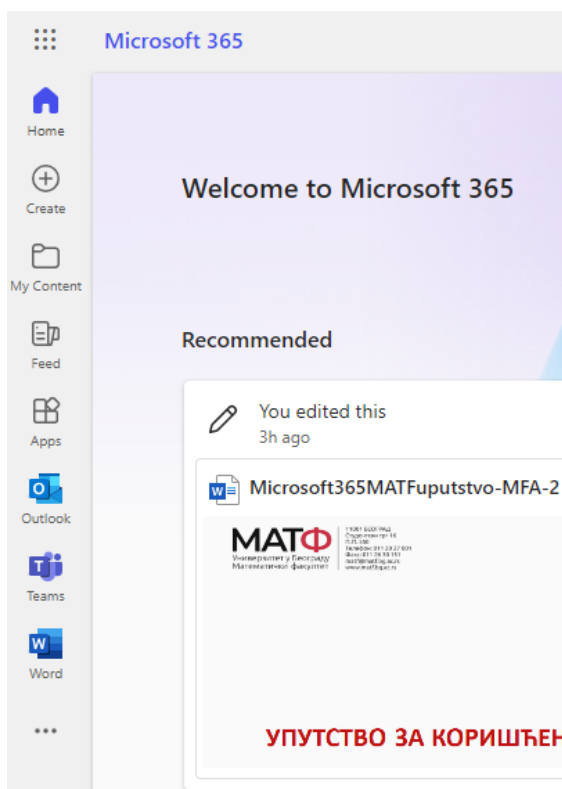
Microsoft 365

Home

Create

My Content

Feed

Apps

Outlook

Teams

Word

...

Welcome to Microsoft 365

Recommended

You edited this
3h ago

Microsoft365MATFuputstvo-MFA-2

МАТФ
Универзитет у Београду
Математички факултет

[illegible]

УПУТСТВО ЗА КОРИШЋЕН